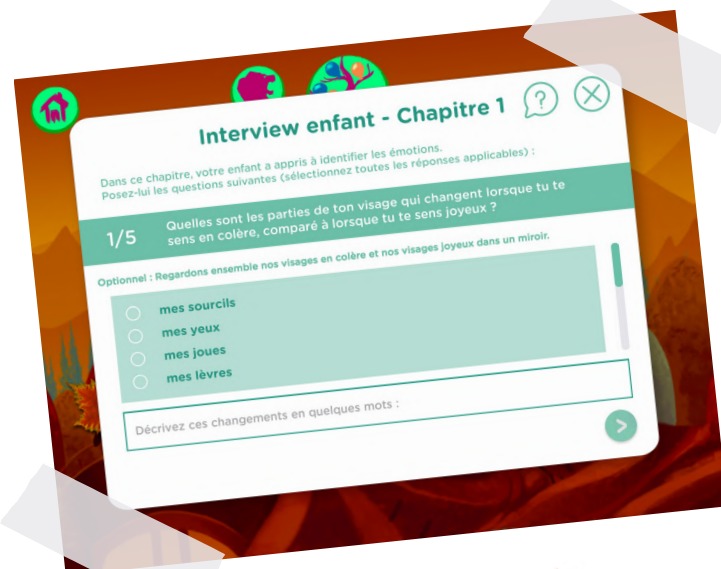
Interview enfant - Chapitre 1

Dans ce chapitre, votre enfant a appris à identifier les émotions.
Posez-lui les questions suivantes (sélectionnez toutes les réponses applicables) :

1/5 Quelles sont les parties de ton visage qui changent lorsque tu te sens en colère, comparé à lorsque tu te sens joyeux ?

Optionnel : Regardons ensemble nos visages en colère et nos visages joyeux dans un miroir.

mes sourcils
mes yeux
mes joues
mes lèvres

Décrivez ces changements en quelques mots :